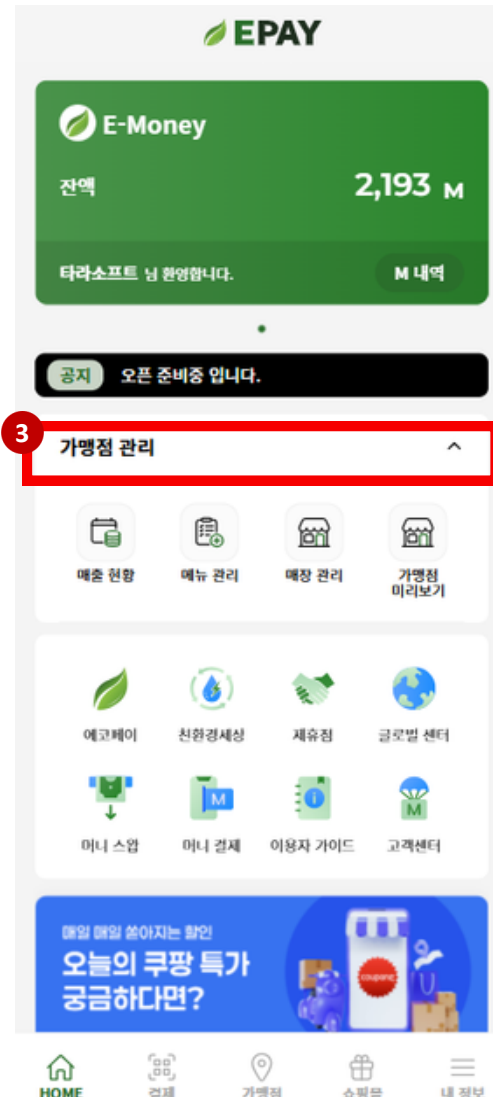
EPAY

E-Money

잔액 2,193 M

타라소프트 님 환영합니다.

M 내역

공지 오픈 준비중 입니다.

3

가맹점 관리

매출 현황

메뉴 관리

매장 관리

가맹점 미리보기

에코페이

친환경세상

제휴점

글로벌 센터

머니 스왑

머니 결제

이용자 가이드

고객센터

매일 매일 쏟아지는 할인

오늘의 쿠팡 특가 궁금하다면?

coupang

HOME

결제

가맹점

쇼핑몰

내 정보